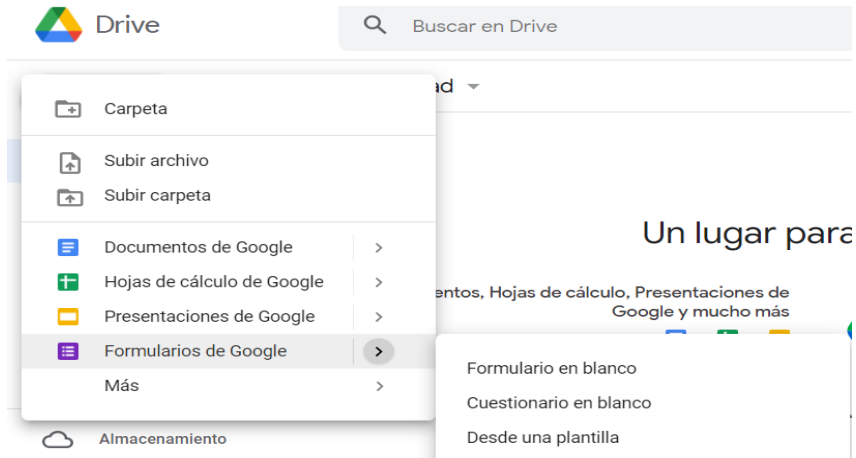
Drive

Buscar en Drive

ad

Carpeta

Subir archivo
Subir carpeta

Documentos de Google
Hojas de cálculo de Google
Presentaciones de Google
Formularios de Google
Más

Un lugar para

entos, Hojas de cálculo, Presentaciones de Google y mucho más

Formulario en blanco
Cuestionario en blanco
Desde una plantilla

Almacenamiento